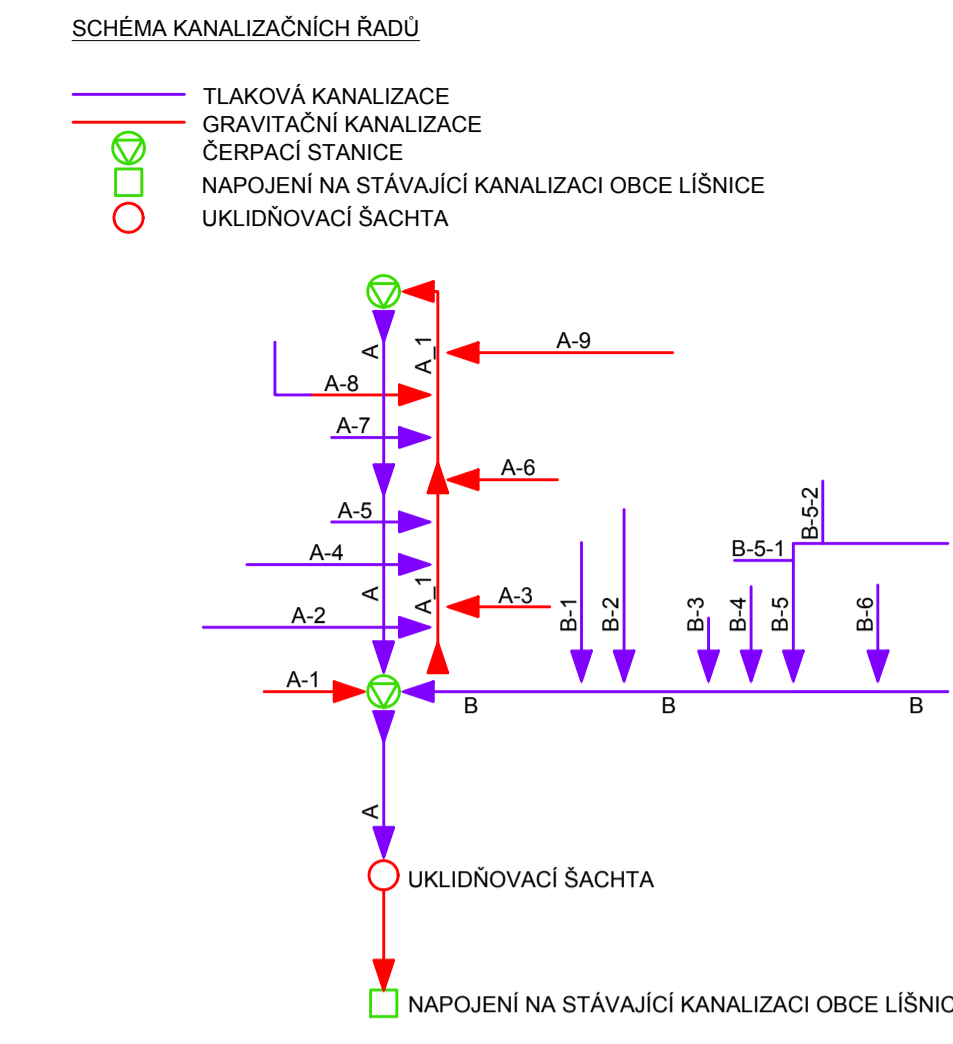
SCHÉMA KANALIZAČNÍCH ŘADŮ

TLAKOVÁ KANALIZACE
GRAVITAČNÍ KANALIZACE
ČERPACÍ STANICE
NAPOJENÍ NA STÁVAJÍCÍ KANALIZACI OBCE LÍŠNICE
UKLIDŇOVACÍ ŠACHTA

A
A_1
A-9
A-8
A-7
A-6
B-5-2
A-5
B-5-1
A-4
A
A_1
A-3
B-1
B-2
B-3
B-4
B-5
B-6
A-2
A-1
B
B
B
A
UKLIDŇOVACÍ ŠACHTA
NAPOJENÍ NA STÁVAJÍCÍ KANALIZACI OBCE LÍŠNIC